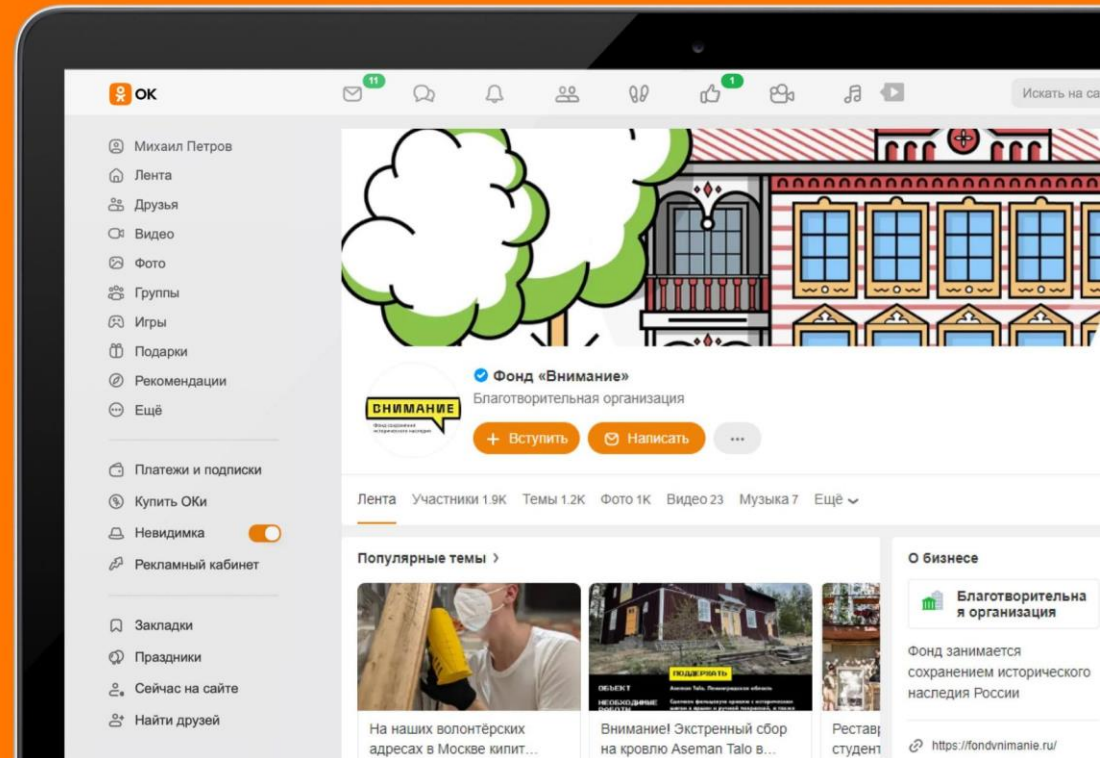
OK

11

1

Искать на са

Михаил Петров
Лента
Друзья
Видео
Фото
Группы
Игры
Подарки
Рекомендации
Ещё

Платежи и подписки
Купить ОКи
Невидимка
Рекламный кабинет

Закладки
Праздники
Сейчас на сайте
Найти друзей

ВНИМАНИЕ
Фонд сохранения исторического наследия

Фонд «Внимание»
Благотворительная организация

+ Вступить
Написать
···

Лента Участники 1.9K Темы 1.2K Фото 1K Видео 23 Музыка 7 Ещё

Популярные темы >

ПОДДЕРЖАТЬ
ОБЪЕКТ Aseman Talo, Ленинградская область
НЕОБХОДИМЫЕ РАБОТЫ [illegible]

На наших волонтёрских адресах в Москве кипит...

Внимание! Экстренный сбор на кровлю Aseman Talo в...

Реставр студент

О бизнесе

Благотворительная организация

Фонд занимается сохранением исторического наследия России

https://fondvnimanie.ru/